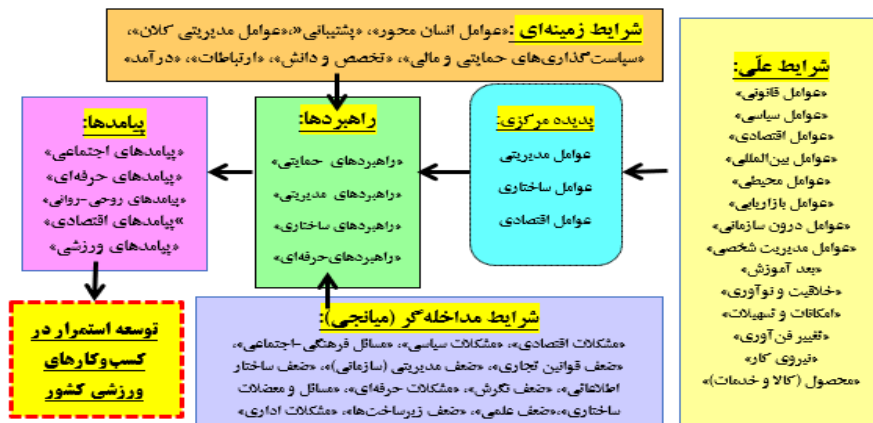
شرایط زمینه‌ای: «عوامل انسان محوره»، «پشتیبانی»، «عوامل مدیریتی کلان»، «سیاست‌گذاری‌های حمایتی و مالی»، «تخصص و دانش»، «ارتباطات»، «درآمد»

شرایط علّی:
«عوامل قانونی»
«عوامل سیاسی»
«عوامل اقتصادی»
«عوامل بین‌المللی»
«عوامل محیطی»
«عوامل بازاریابی»
«عوامل درون سازمانی»
«عوامل مدیریت شخصی»
«بعد آموزش»
«خلاقیت و نوآوری»
«امکانات و تسهیلات»
«تغییر فن‌آوری»
«نیروی کار»
«محصول (کالا و خدمات)»

پدیده مرکزی:
عوامل مدیریتی
عوامل ساختاری
عوامل اقتصادی

راهبردها:
«راهبردهای حمایتی»
«راهبردهای مدیریتی»
«راهبردهای ساختاری»
«راهبردهای حرفه‌ای»

پیامدها:
«پیامدهای اجتماعی»
«پیامدهای حرفه‌ای»
«پیامدهای روحی-روانی»
«پیامدهای اقتصادی»
«پیامدهای ورزشی»

توسعه استمرار در کسب‌وکارهای ورزشی کشور

شرایط مداخله‌گر (میانجی):
«مشکلات اقتصادی»، «مشکلات سیاسی»، «مسائل فرهنگی-اجتماعی»، «ضعف قوانین تجاری»، «ضعف مدیریتی (سازمانی)»، «ضعف ساختار اطلاعاتی»، «ضعف نگرش»، «مشکلات حرفه‌ای»، «مسائل و معضلات ساختاری»، «ضعف علمی»، «ضعف زیرساخت‌ها»، «مشکلات اداری»